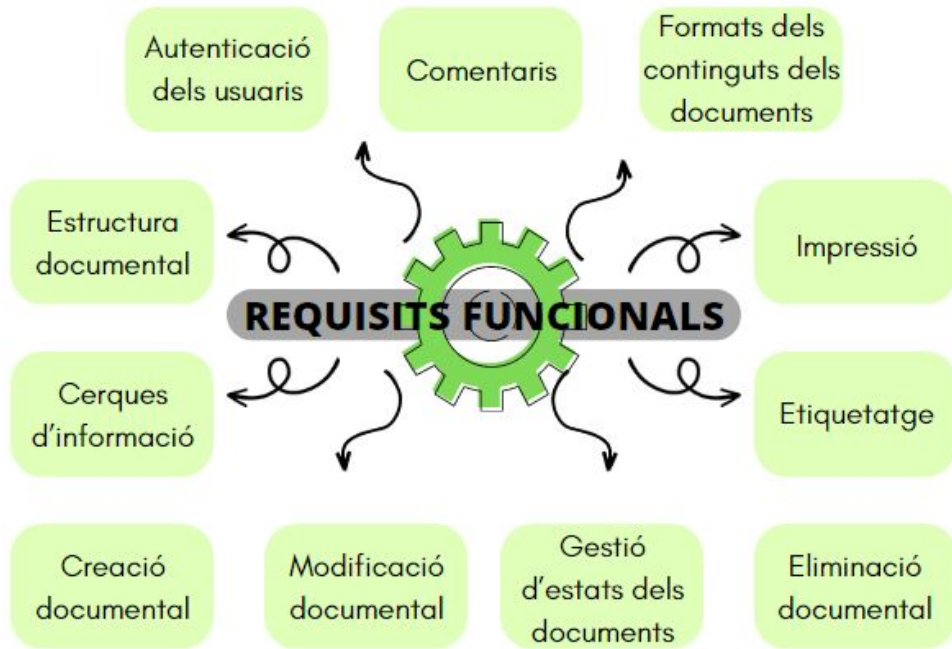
Autenticació dels usuaris

Comentaris

Formats dels continguts dels documents

Estructura documental

REQUISITS FUNCIONALS

Impressió

Cerques d'informació

Etiquetatge

Creació documental

Modificació documental

Gestió d'estats dels documents

Eliminació documental